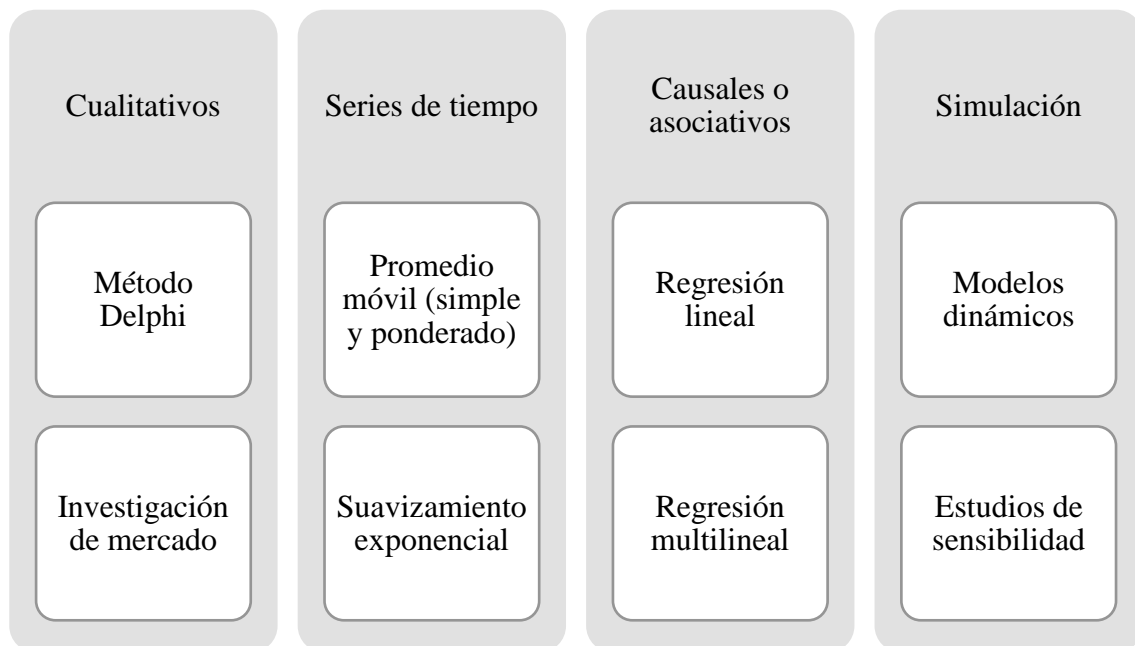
Cualitativos

Método Delphi

Investigación de mercado

Series de tiempo

Promedio móvil (simple y ponderado)

Suavizamiento exponencial

Causales o asociativos

Regresión lineal

Regresión multilineal

Simulación

Modelos dinámicos

Estudios de sensibilidad